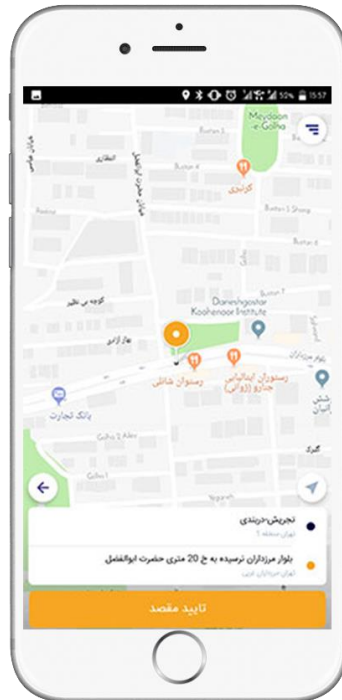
50% 15:57

Meydoon -e-Golha

Bustan 3

Bustan 4

Bustan 5 Sharq

گرشا

Daneshgostar Koohenoor Institute

کوچه بی نظیر

رستوران شالی

رستوران ایتالیایی جادو ژرولی

بانک تجارت

Golha 1

تجریش-دربندی

تهران منطقه ۱

بلوار مرزداران نرسیده به خ 20 متری حضرت ابوالفضل

تهران مرزداران غربی

تایید مقصد